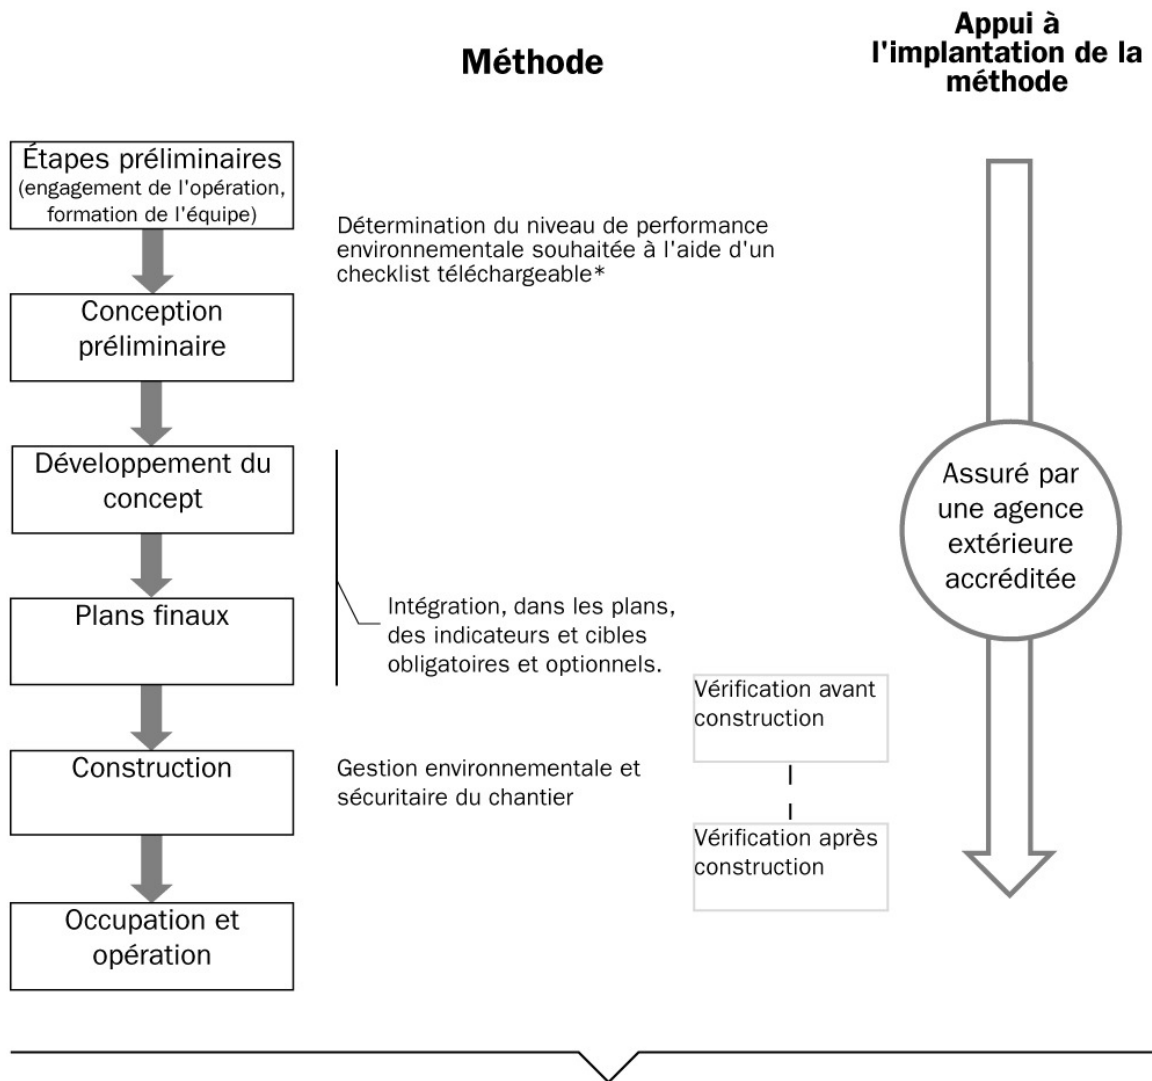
Méthode

Appui à l'implantation de la méthode

Étapes préliminaires (engagement de l'opération, formation de l'équipe)

Détermination du niveau de performance environnementale souhaitée à l'aide d'un checklist téléchargeable*

Conception préliminaire

Développement du concept

Assuré par une agence extérieure accréditée

Plans finaux

Intégration, dans les plans, des indicateurs et cibles obligatoires et optionnels.

Vérification avant construction

Construction

Gestion environnementale et sécuritaire du chantier

Vérification après construction

Occupation et opération